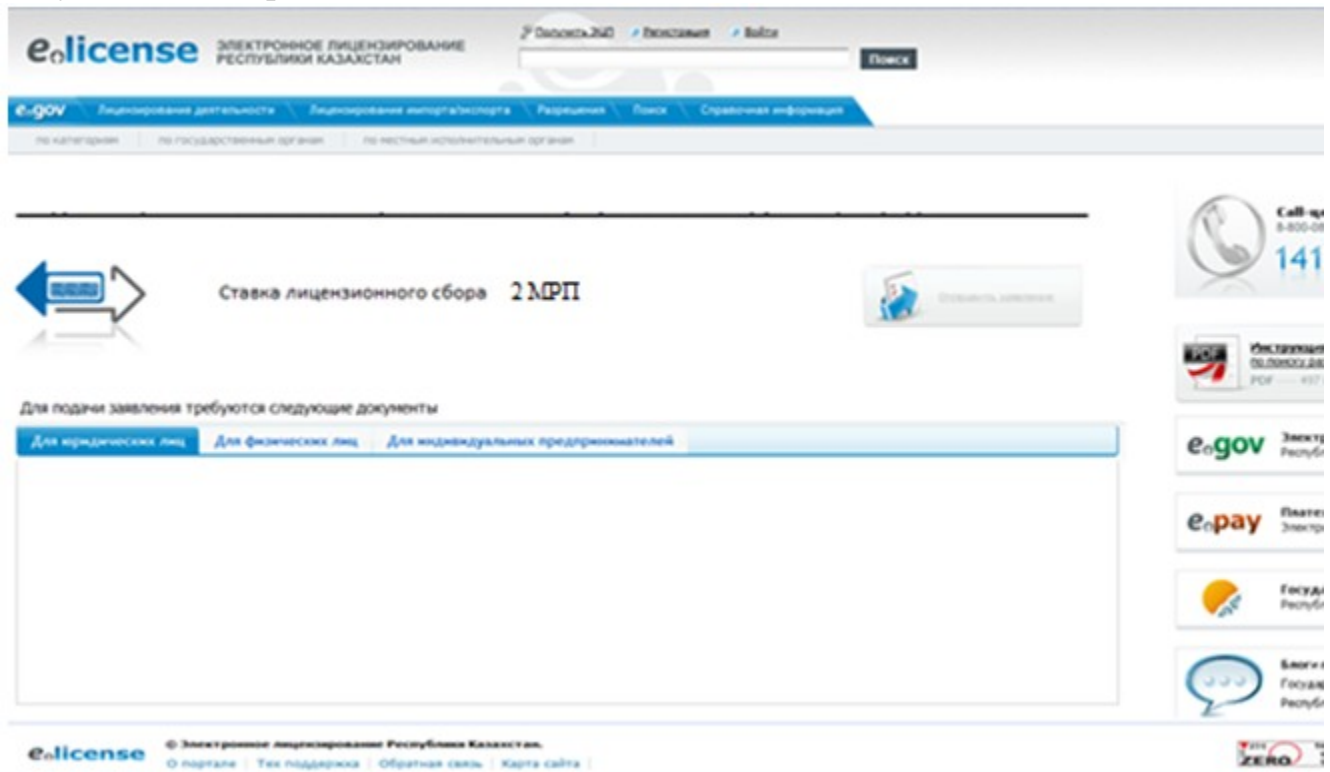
e-license ЭЛЕКТРОННОЕ ЛИЦЕНЗИРОВАНИЕ РЕСПУБЛИКИ КАЗАХСТАН

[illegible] Регистрация Войти

Поиск

e-gov Лицензирование деятельности Лицензирование импорта/экспорта Разрешения Поиск Справочная информация

по категориям | по государственным органам | по местным исполнительным органам

Ставка лицензионного сбора 2 МРП

Отправить заявление

Для подачи заявления требуются следующие документы

Для юридических лиц | Для физических лиц | Для индивидуальных предпринимателей

Call-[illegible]
8-800-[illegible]
141

Инструкци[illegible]
по поиску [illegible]
PDF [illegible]

e-gov Элект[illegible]
Респуб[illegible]

e-pay Плате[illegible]
Электр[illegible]

Госуд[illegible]
Респуб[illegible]

Блоги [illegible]
Госуд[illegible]
Респуб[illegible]

e-license © Электронное лицензирование Республики Казахстан.
О портале | Тех поддержка | Обратная связь | Карта сайта

ZERO